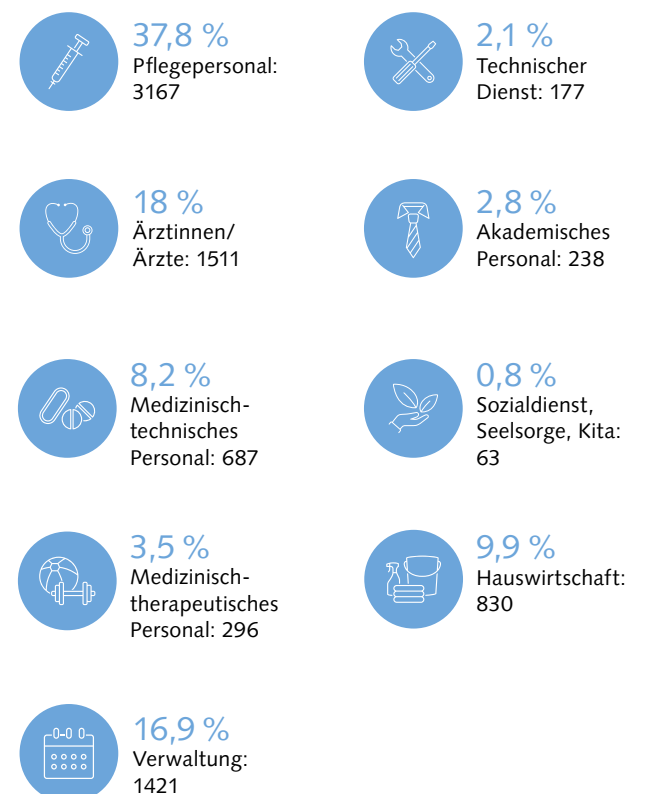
37,8 %
Pflegepersonal: 3167

2,1 %
Technischer Dienst: 177

18 %
Ärztinnen/ Ärzte: 1511

2,8 %
Akademisches Personal: 238

8,2 %
Medizinisch-technisches Personal: 687

0,8 %
Sozialdienst, Seelsorge, Kita: 63

3,5 %
Medizinisch-therapeutisches Personal: 296

9,9 %
Hauswirtschaft: 830

16,9 %
Verwaltung: 1421